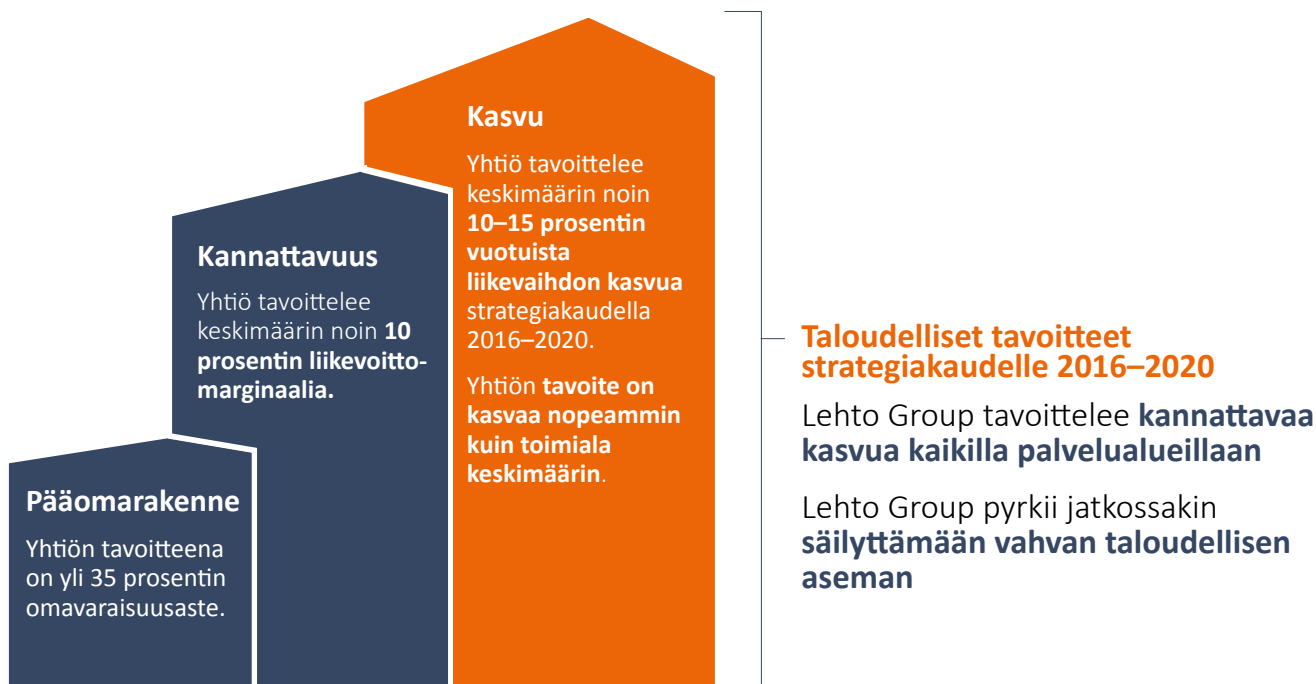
Pääomarakenne

Yhtiön tavoitteena on yli 35 prosentin omavaraisuusaste.

Kannattavuus

Yhtiö tavoittelee keskimäärin noin 10 prosentin liikevoittomarginaalia.

Kasvu

Yhtiö tavoittelee keskimäärin noin 10–15 prosentin vuotuista liikevaihdon kasvua strategiakaudella 2016–2020.

Yhtiön tavoite on kasvaa nopeammin kuin toimiala keskimäärin.

Taloudelliset tavoitteet strategiakaudelle 2016–2020

Lehto Group tavoittelee kannattavaa kasvua kaikilla palvelualueillaan

Lehto Group pyrkii jatkossakin säilyttämään vahvan taloudellisen aseman